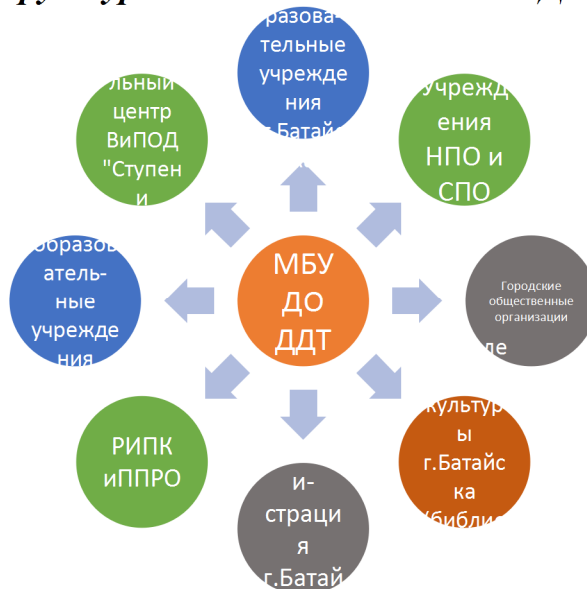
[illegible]

МБУ ДО ДДТ

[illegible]разова-тельные учреждения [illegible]Батай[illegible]

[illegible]учрежд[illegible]ения НПО и СПО

Городские общественные организации

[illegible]ле

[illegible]культур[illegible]ы г.Батайска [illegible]библи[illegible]

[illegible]и-страция г.Батай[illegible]

РИПК иППРО

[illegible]образов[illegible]ательные учреждения

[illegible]льный центр ВиПОД "Ступени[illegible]